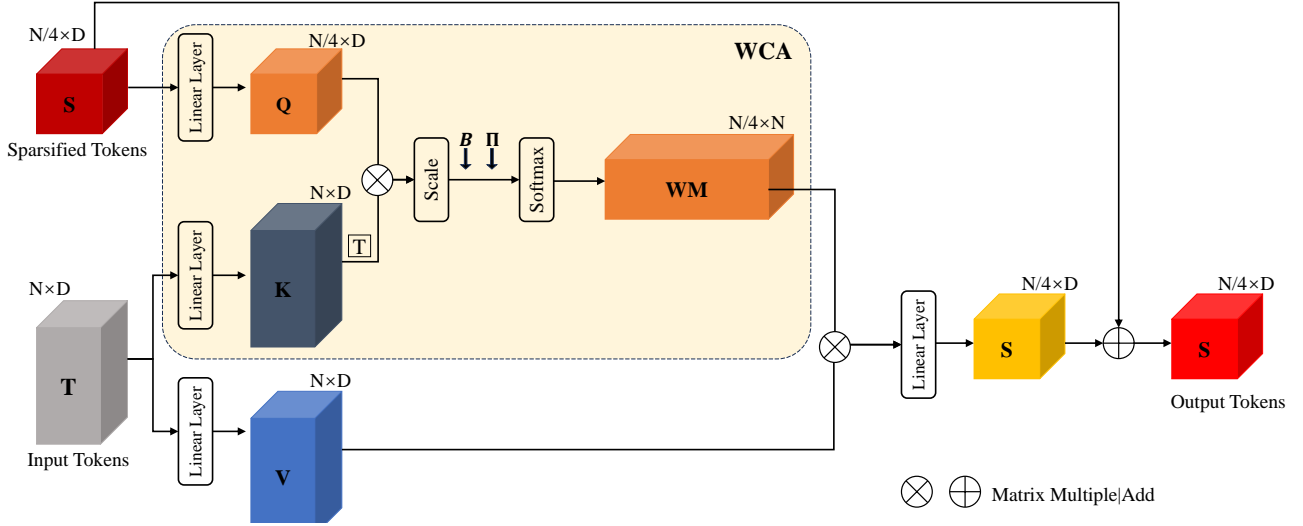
N/4×D
S
Sparsified Tokens
Linear Layer
N/4×D
Q
WCA
N×D
Linear Layer
K
T
Scale
$\boldsymbol{B}$
$\boldsymbol{\Pi}$
Softmax
N/4×N
WM
N×D
T
Input Tokens
Linear Layer
N×D
V
Linear Layer
N/4×D
S
N/4×D
S
Output Tokens
Matrix Multiple|Add